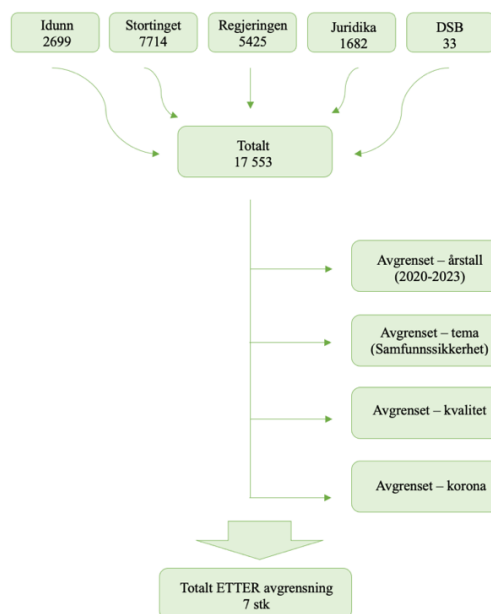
Idunn
2699

Stortinget
7714

Regjeringen
5425

Juridika
1682

DSB
33

Totalt
17 553

Avgrenset – årstall
(2020-2023)

Avgrenset – tema
(Samfunnssikkerhet)

Avgrenset – kvalitet

Avgrenset – korona

Totalt ETTER avgrensning
7 stk